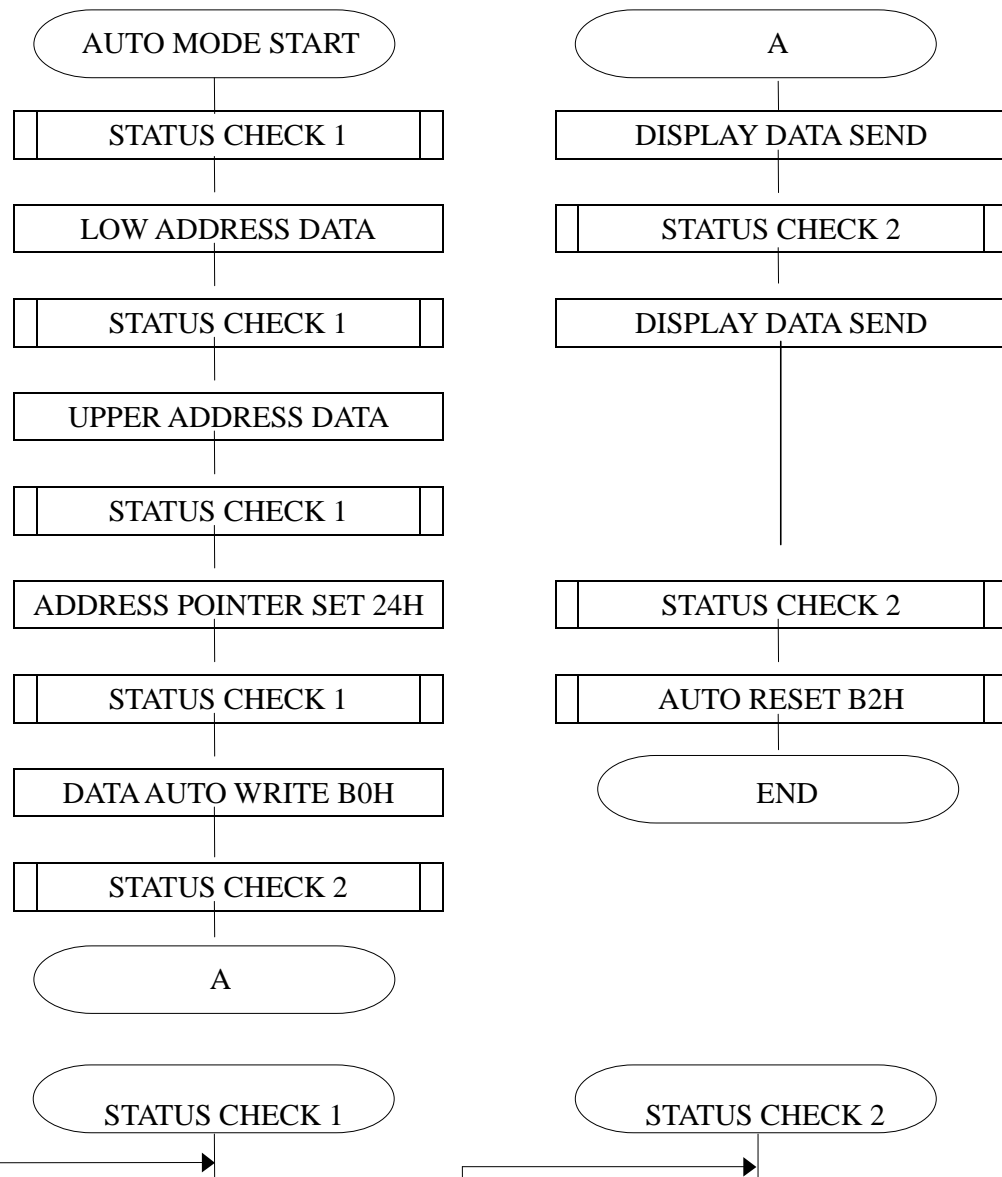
AUTO MODE START

STATUS CHECK 1

LOW ADDRESS DATA

STATUS CHECK 1

UPPER ADDRESS DATA

STATUS CHECK 1

ADDRESS POINTER SET 24H

STATUS CHECK 1

DATA AUTO WRITE B0H

STATUS CHECK 2

A

A

DISPLAY DATA SEND

STATUS CHECK 2

DISPLAY DATA SEND

STATUS CHECK 2

AUTO RESET B2H

END

STATUS CHECK 1

STATUS CHECK 2